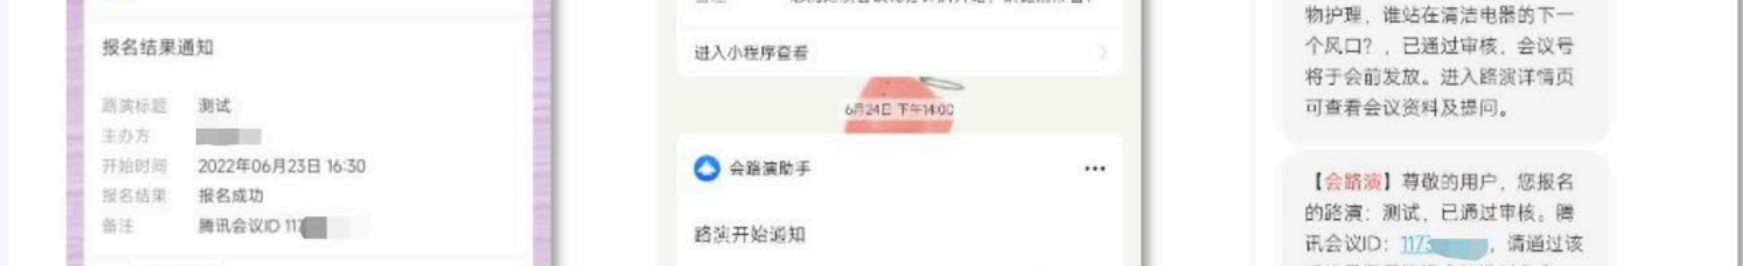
报名结果通知

路演标题 测试
主办方 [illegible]
开始时间 2022年06月23日 16:30
报名结果 报名成功
备注 腾讯会议ID 117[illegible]

进入小程序查看

6月24日 下午14:00

会路演助手 ···

路演开始通知

物护理，谁站在清洁电器的下一个风口？，已通过审核，会议号将于会前发放。进入路演详情页可查看会议资料及提问。

【会路演】尊敬的用户，您报名的路演：测试，已通过审核。腾讯会议ID: 117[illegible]，请通过该